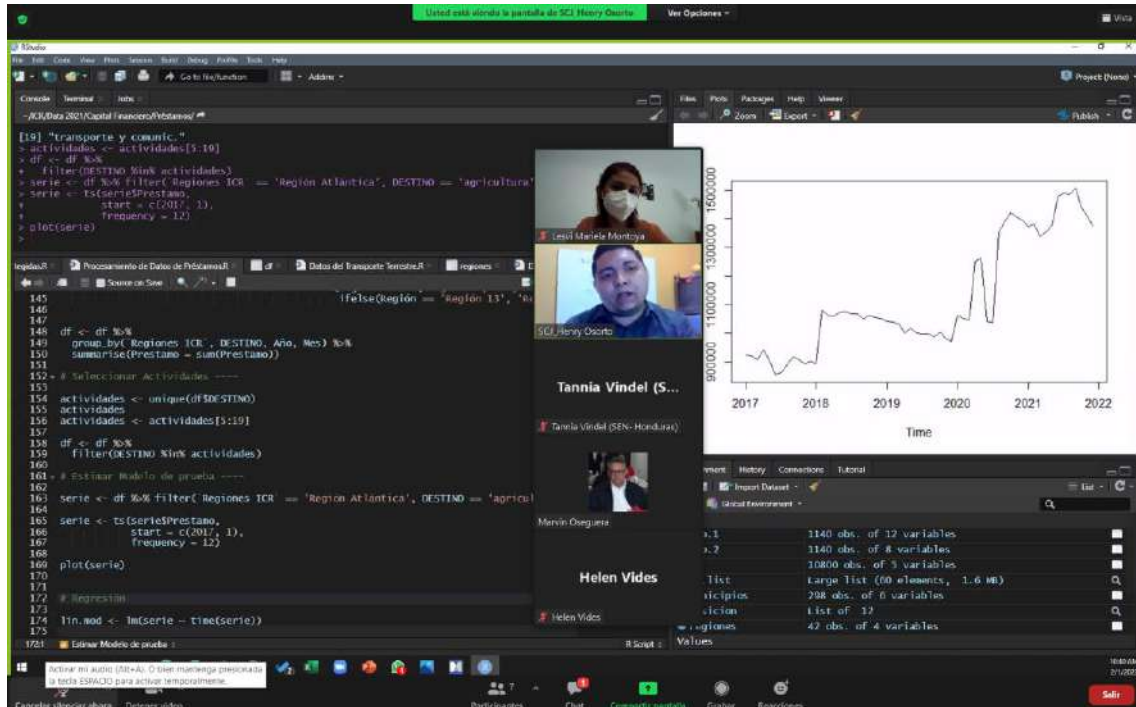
Usted está viendo la pantalla de SCJ Henry Osorto   Ver Opciones

Vista

RStudio

File Edit Code View Plots Session Build Debug Profile Tools Help

Go to file/function   Addins

Project: (None)

Console Terminal Jobs

~/ICR/Data 2021/Capital Financiero/Préstamos/

[19] "transporte y comunic."
> actividades <- actividades[5:19]
> df <- df %>%
+   filter(DESTINO %in% actividades)
> serie <- df %>% filter(`Regiones ICR` == 'Región Atlántica', DESTINO == 'agricultura'
> serie <- ts(serie$Prestamo,
+             start = c(2017, 1),
+             frequency = 12)
> plot(serie)
>

Files Plots Packages Help Viewer

Zoom Export Publish

Lesvi Mariela Montoya

SCJ_Henry Osorto

Tannia Vindel (S...

Tannia Vindel (SEN- Honduras)

Marvin Oseguera

Helen Vides

Helen Vides

Procesamiento de Datos de Préstamos.R   df   Datos del Transporte Terrestre.R   regiones

Source on Save

145                               ifelse(Región == 'Región 13', 'R
146
147
148  df <- df %>%
149    group_by(`Regiones ICR`, DESTINO, Año, Mes) %>%
150    summarise(Prestamo = sum(Prestamo))
151
152  # Seleccionar Actividades ----
153
154  actividades <- unique(df$DESTINO)
155  actividades
156  actividades <- actividades[5:19]
157
158  df <- df %>%
159    filter(DESTINO %in% actividades)
160
161  # Estimar Modelo de prueba ----
162
163  serie <- df %>% filter(`Regiones ICR` == 'Región Atlántica', DESTINO == 'agricul
164
165  serie <- ts(serie$Prestamo,
166              start = c(2017, 1),
167              frequency = 12)
168
169  plot(serie)
170
171
172  # Regresión
173
174  lin.mod <- lm(serie ~ time(serie))
175

172:1  Estimar Modelo de prueba   R Script

900000 1100000 1300000 1500000

2017 2018 2019 2020 2021 2022

Time

Environment History Connections Tutorial

Import Dataset   List

Global Environment

.1   1140 obs. of 12 variables
.2   1140 obs. of 8 variables
     10800 obs. of 5 variables
list   Large list (80 elements, 1.6 MB)
nicipios   298 obs. of 6 variables
sicion   List of 12
egiones   42 obs. of 4 variables
Values

Activar mi audio (Alt+A). O bien mantenga presionada la tecla ESPACIO para activar temporalmente.

Cancelar silenciar ahora   Detener video   Participantes 7   Chat   Compartir pantalla   Grabar   Reacciones   Salir